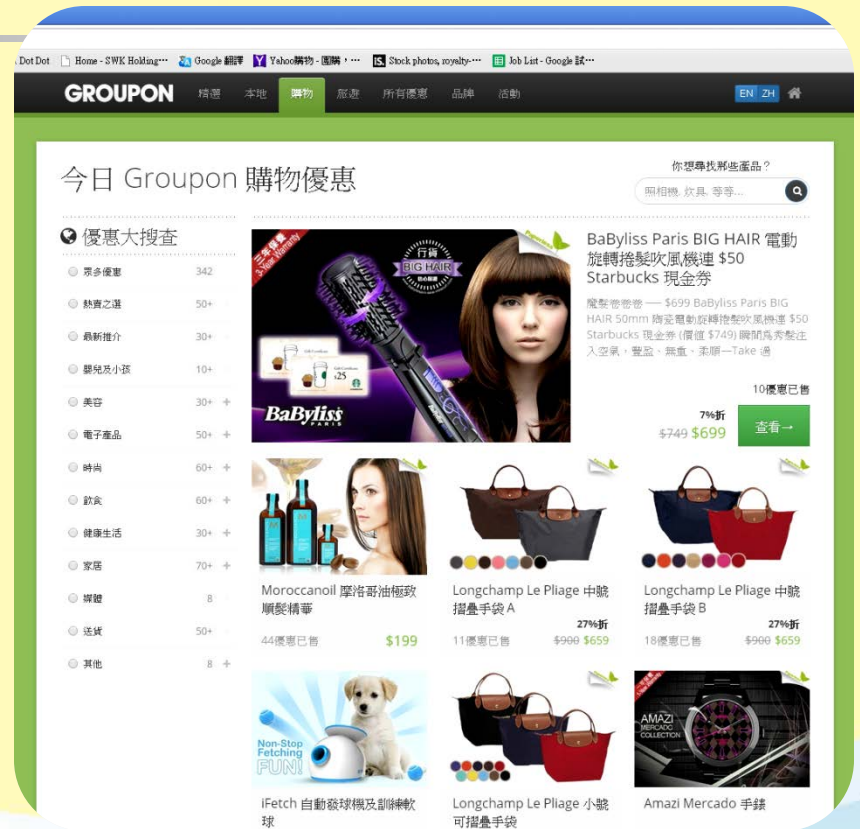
Dot Dot | Home - SWK Holding··· | Google 翻譯 | Yahoo購物 - 團購，··· | Stock photos, royalty-··· | Job List - Google 試···

GROUPON 精選 本地 購物 旅遊 所有優惠 品牌 活動 EN ZH

今日 Groupon 購物優惠

你想尋找那些產品？

照相機, 飲具, 等等...

優惠大搜查

眾多優惠 342
熱賣之選 50+
最新推介 30+
嬰兒及小孩 10+
美容 30+
電子產品 50+
時尚 60+
飲食 60+
健康生活 30+
家居 70+
禮證 8
送貨 50+
其他 8

三年保養 3-Year Warranty

行貨 BIG HAIR

BaByliss PARIS

BaByliss Paris BIG HAIR 電動旋轉捲髮吹風機連 $50 Starbucks 現金券

魔髮卷卷卷 — $699 BaByliss Paris BIG HAIR 50mm 轉電動旋轉捲髮吹風機連 $50 Starbucks 現金券 (價值 $749) 瞬間為秀髮注入空氣，豐盈、無重、柔順—Take 過

10優惠已售

7%折
$749 $699

查看→

Moroccanoil 摩洛哥油極致順髮精華
44優惠已售 $199

Longchamp Le Pliage 中號摺疊手袋 A
27%折
11優惠已售 $900 $659

Longchamp Le Pliage 中號摺疊手袋 B
27%折
18優惠已售 $900 $659

Non-Stop Fetching FUN!

iFetch 自動發球機及訓練軟球

Longchamp Le Pliage 小號可摺疊手袋

AMAZI MERCADO COLLECTION

Amazi Mercado 手錶